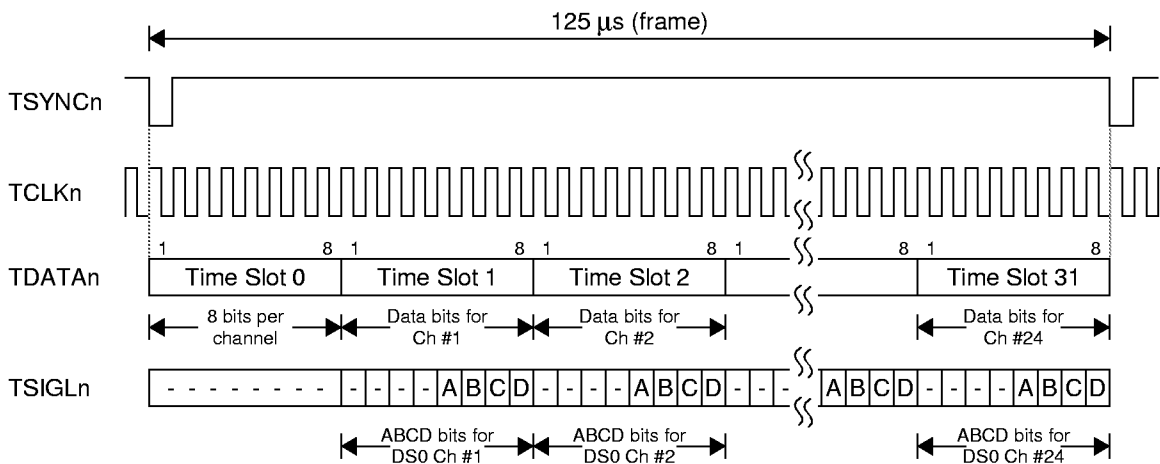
125 $\mu$s (frame)

TSYNCn

TCLKn

1 8 1 8 1 8 1 8 1 8

TDATAn

Time Slot 0 | Time Slot 1 | Time Slot 2 | Time Slot 31

8 bits per channel

Data bits for Ch #1

Data bits for Ch #2

Data bits for Ch #24

TSIGLn

- - - - - - - - | - | - | - | - | A | B | C | D | - | - | - | - | A | B | C | D | - | - | - | A | B | C | D | - | - | - | - | A | B | C | D

ABCD bits for DS0 Ch #1

ABCD bits for DS0 Ch #2

ABCD bits for DS0 Ch #24